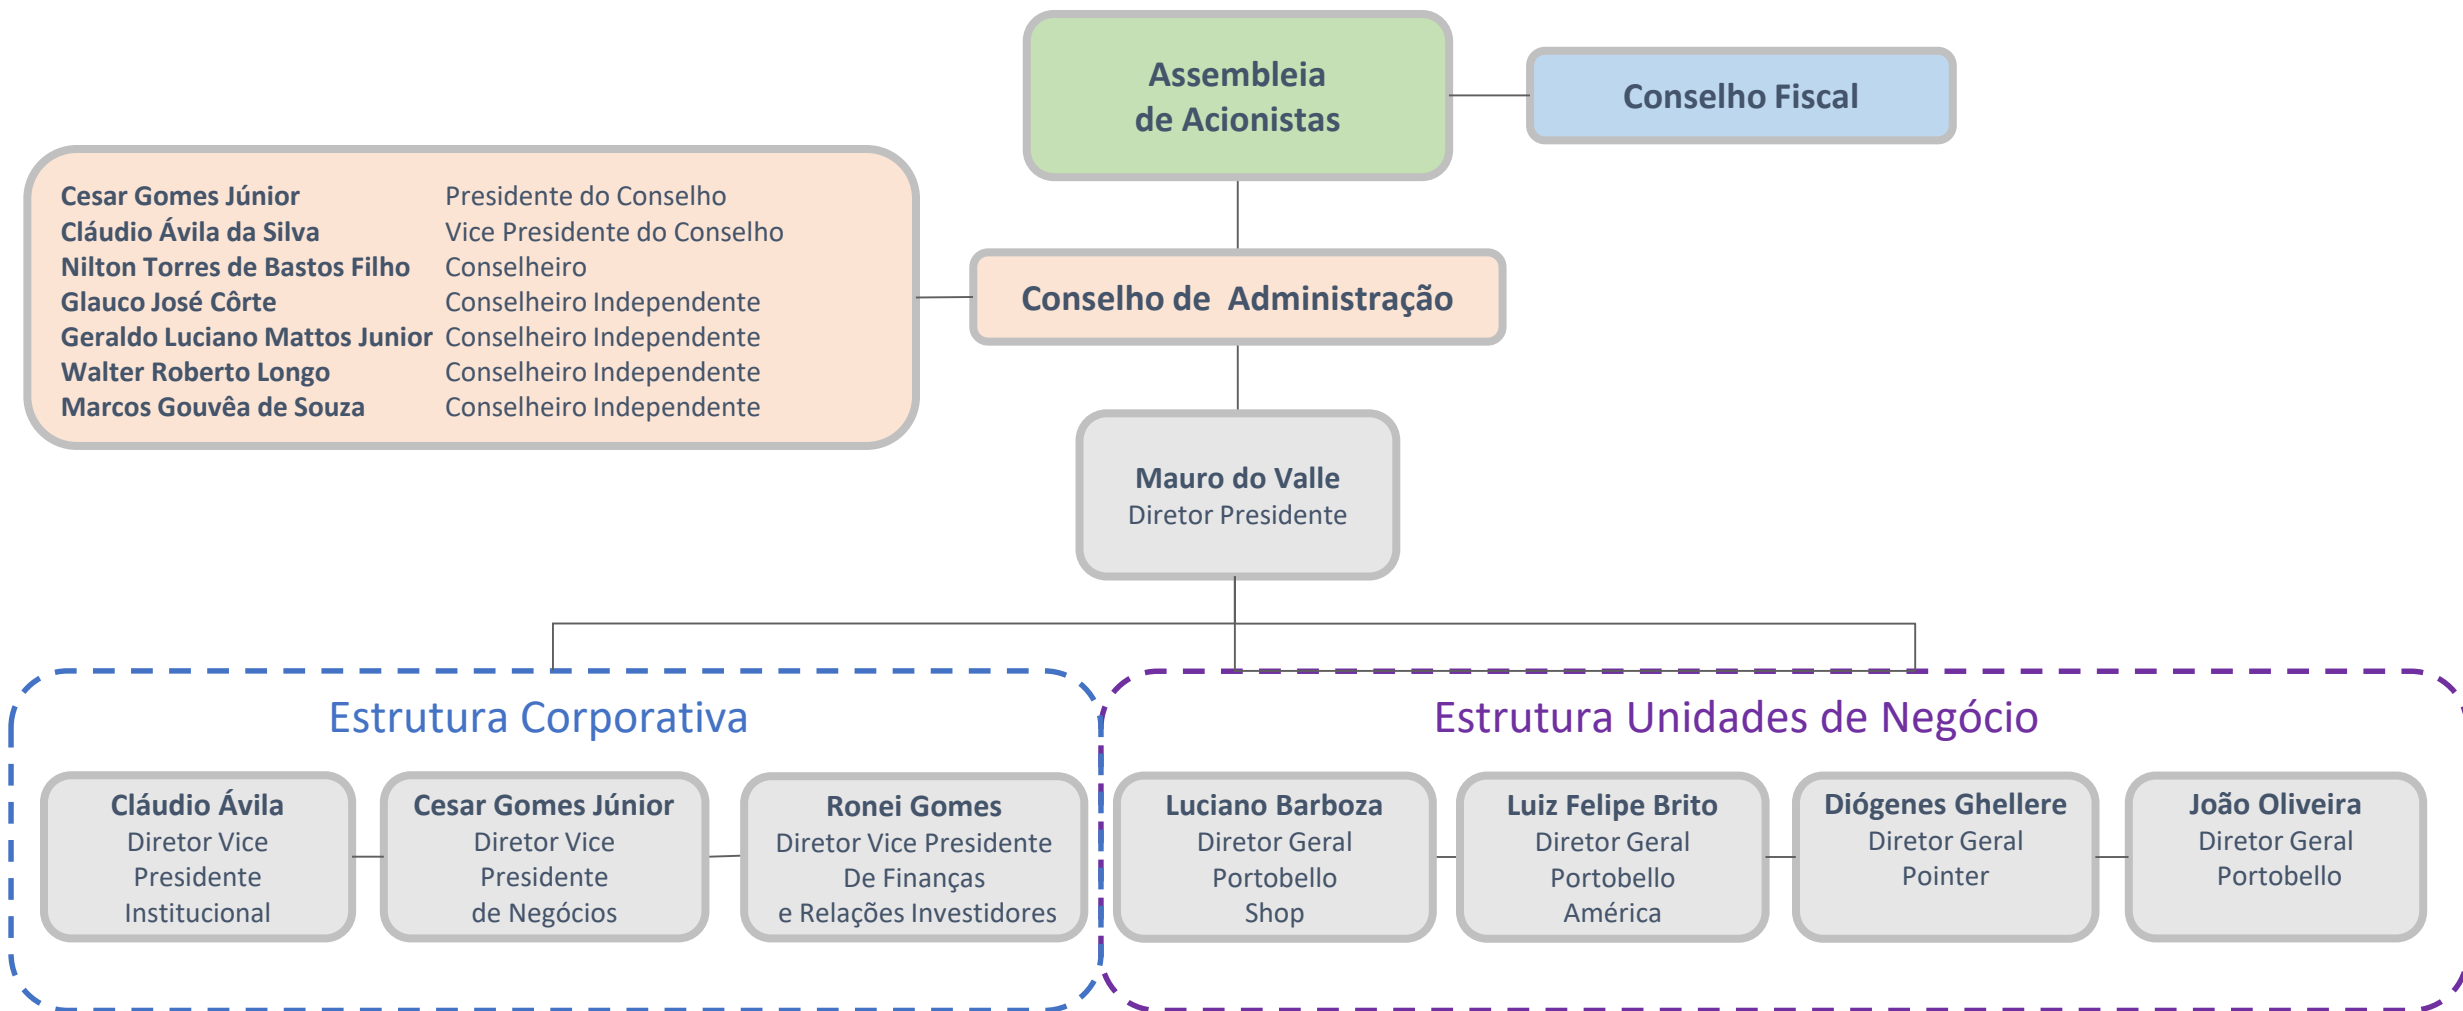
Assembleia de Acionistas

Conselho Fiscal

| | |
|---|---|
| Cesar Gomes Júnior | Presidente do Conselho |
| Cláudio Ávila da Silva | Vice Presidente do Conselho |
| Nilton Torres de Bastos Filho | Conselheiro |
| Glauco José Côrte | Conselheiro Independente |
| Geraldo Luciano Mattos Junior | Conselheiro Independente |
| Walter Roberto Longo | Conselheiro Independente |
| Marcos Gouvêa de Souza | Conselheiro Independente |

Conselho de Administração

Mauro do Valle
Diretor Presidente

Estrutura Corporativa

Cláudio Ávila
Diretor Vice Presidente Institucional

Cesar Gomes Júnior
Diretor Vice Presidente de Negócios

Ronei Gomes
Diretor Vice Presidente De Finanças e Relações Investidores

Estrutura Unidades de Negócio

Luciano Barboza
Diretor Geral Portobello Shop

Luiz Felipe Brito
Diretor Geral Portobello América

Diógenes Ghellere
Diretor Geral Pointer

João Oliveira
Diretor Geral Portobello